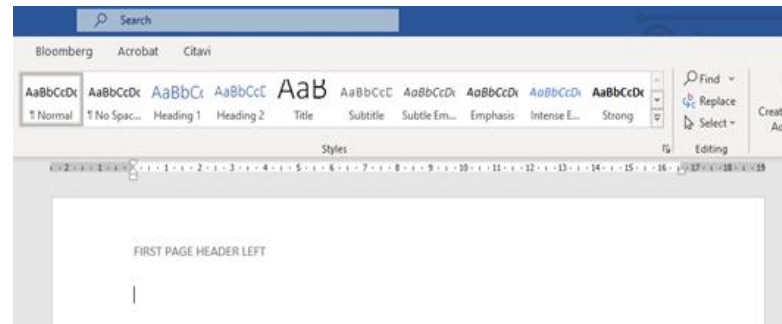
Search

Bloomberg Acrobat Citavi

AaBbCcDc ¶ Normal
AaBbCcDc ¶ No Spac...
AaBbCc Heading 1
AaBbCcC Heading 2
AaB Title
AaBbCcC Subtitle
AaBbCcDc Subtle Em...
AaBbCcDc Emphasis
AaBbCcDc Intense E...
AaBbCcDc Strong

Find
Replace
Select

Creat
Ac

Styles
Editing

2 · 1 · 1 · 1 · 2 · 3 · 4 · 5 · 6 · 7 · 8 · 9 · 10 · 11 · 12 · 13 · 14 · 15 · 16 · 17 · 18 · 19

FIRST PAGE HEADER LEFT